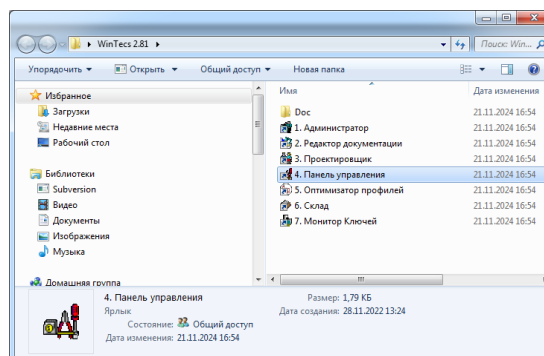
« WinTecs 2.81 »

Поиск: Win...

Упорядочить ▾ Открыть ▾ Общий доступ ▾ Новая папка

Избранное
Загрузки
Недавние места
Рабочий стол

Библиотеки
Subversion
Видео
Документы
Изображения
Музыка

Домашняя группа

| Имя | Дата изменения |
|---|---|
| Doc | 21.11.2024 16:54 |
| 1. Администратор | 21.11.2024 16:54 |
| 2. Редактор документации | 21.11.2024 16:54 |
| 3. Проектировщик | 21.11.2024 16:54 |
| 4. Панель управления | 21.11.2024 16:54 |
| 5. Оптимизатор профилей | 21.11.2024 16:54 |
| 6. Склад | 21.11.2024 16:54 |
| 7. Монитор Ключей | 21.11.2024 16:54 |

4. Панель управления
Ярлык
Состояние: Общий доступ
Дата изменения: 21.11.2024 16:54
Размер: 1,79 КБ
Дата создания: 28.11.2022 13:24